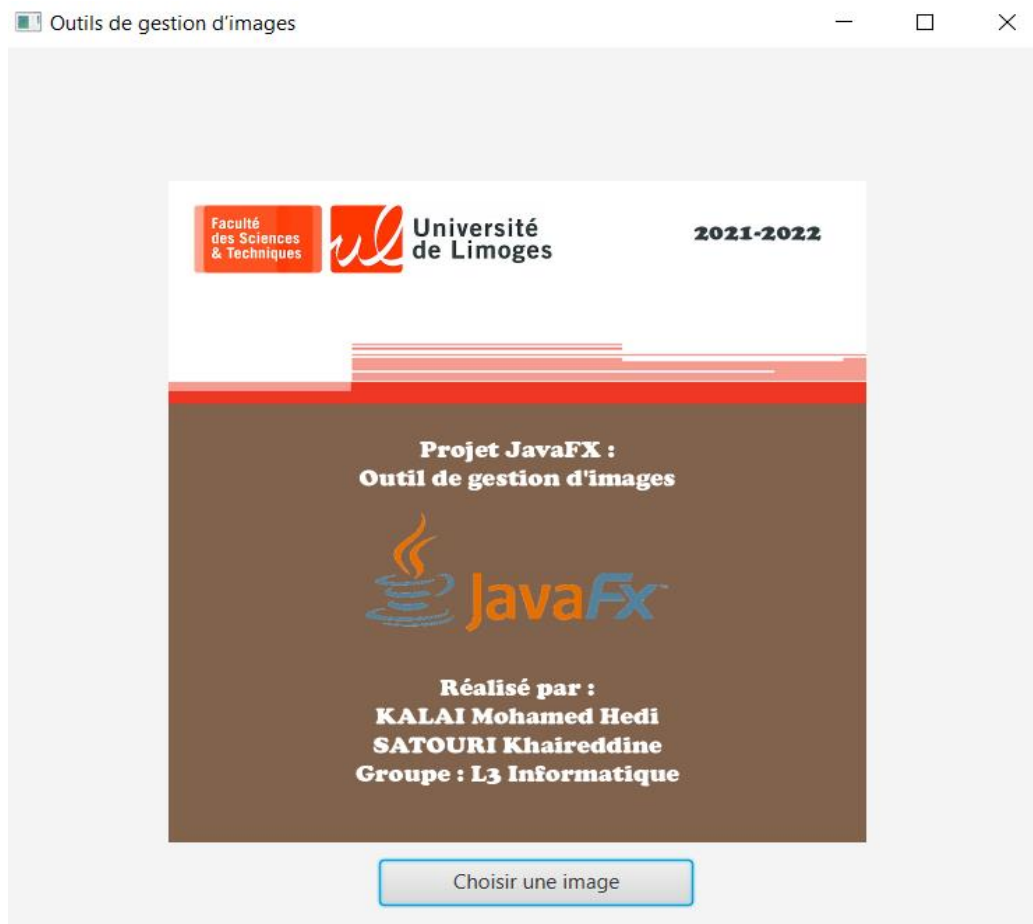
Outils de gestion d'images

Faculté des Sciences & Techniques

Université de Limoges

2021-2022

Projet JavaFX :
Outil de gestion d'images

JavaFx

Réalisé par :
KALAI Mohamed Hedi
SATOURI Khaireddine
Groupe : L3 Informatique

Choisir une image